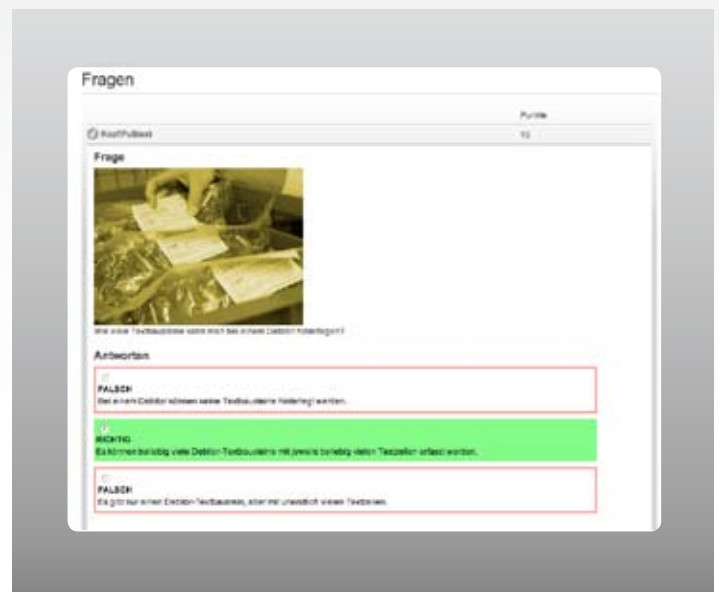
Fragen

Punkte

Kostfußbest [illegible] 10

Frage

Wie viele Textbausteine kann man bei einem Debitor hinterlegen?

Antworten

FALSCH
Bei einem Debitor können keine Textbausteine hinterlegt werden.

RICHTIG
Es können beliebig viele Debitor-Textbausteine mit jeweils beliebig vielen Textzeilen erfasst werden.

FALSCH
Es gibt nur einen Debitor-Textbaustein, aber mit unendlich vielen Textzeilen.